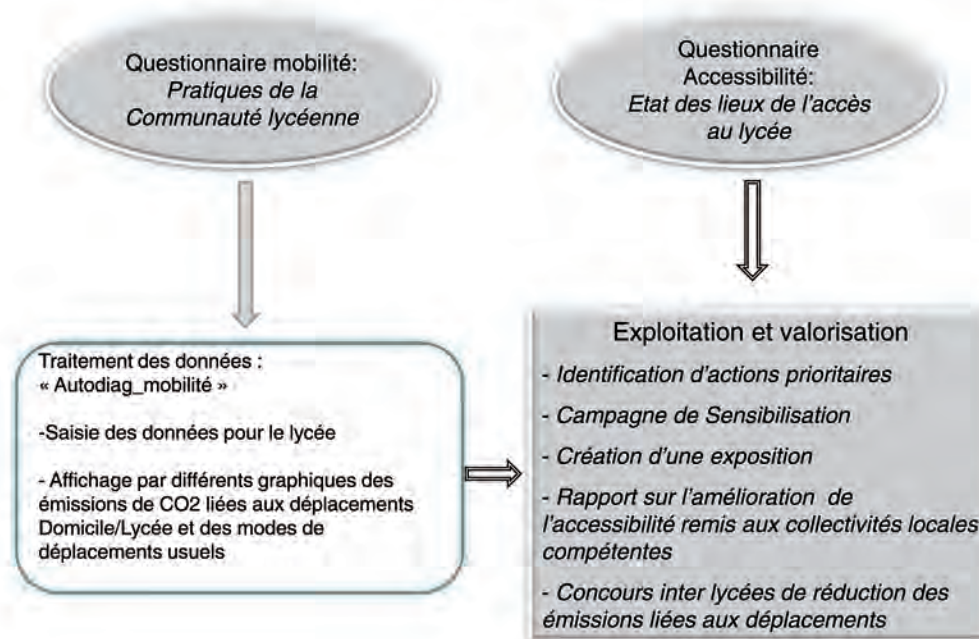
Questionnaire mobilité:
*Pratiques de la Communauté lycéenne*

Questionnaire Accessibilité:
*Etat des lieux de l'accès au lycée*

Traitement des données :
« Autodiag_mobilité »

-Saisie des données pour le lycée

- Affichage par différents graphiques des émissions de CO2 liées aux déplacements Domicile/Lycée et des modes de déplacements usuels

Exploitation et valorisation

*- Identification d'actions prioritaires*

*- Campagne de Sensibilisation*

*- Création d'une exposition*

*- Rapport sur l'amélioration de l'accessibilité remis aux collectivités locales compétentes*

*- Concours inter lycées de réduction des émissions liées aux déplacements*